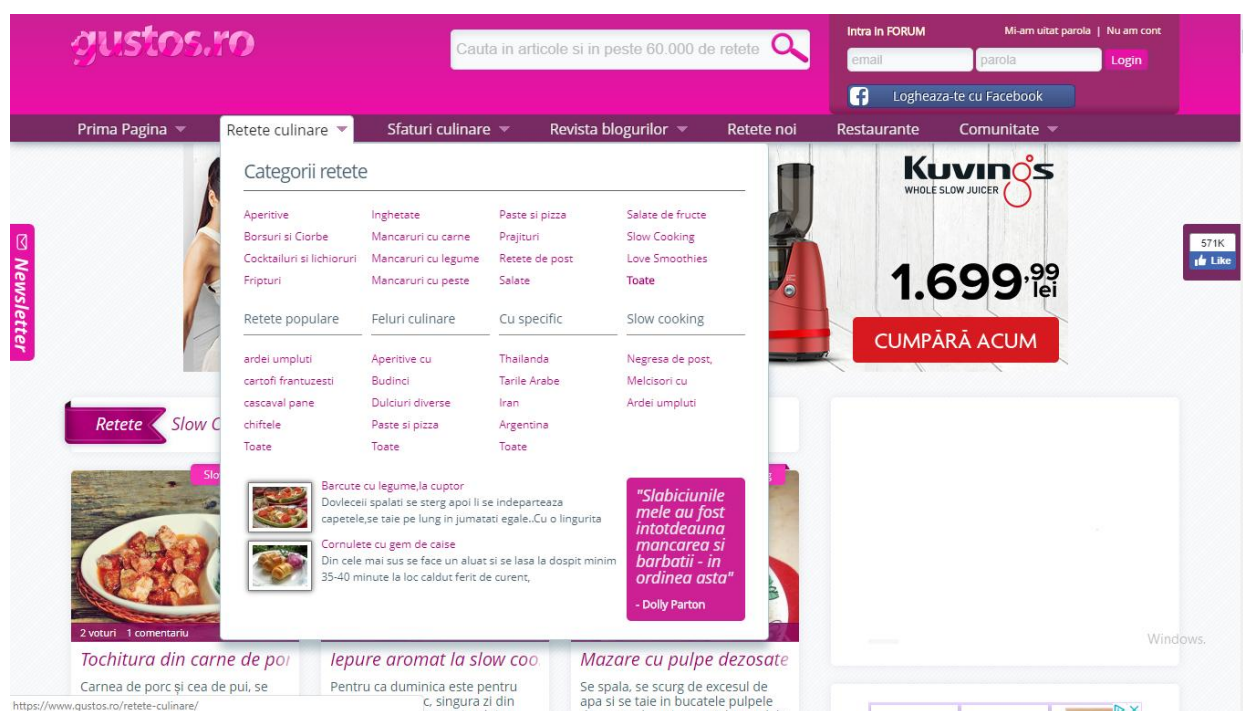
gustos.ro

Cauta in articole si in peste 60.000 de retete

Intra in FORUM Mi-am uitat parola | Nu am cont

email parola Login

Logheaza-te cu Facebook

Prima Pagina Retete culinare Sfaturi culinare Revista blogurilor Retete noi Restaurante Comunitate

Newsletter

Categorii retete

| Aperitive | Inghetate | Paste si pizza | Salate de fructe |
|---|---|---|---|
| Borsuri si Ciorbe | Mancaruri cu carne | Prajituri | Slow Cooking |
| Cocktailuri si lichioruri | Mancaruri cu legume | Retete de post | Love Smoothies |
| Fripturi | Mancaruri cu peste | Salate | Toate |

| Retete populare | Feluri culinare | Cu specific | Slow cooking |
|---|---|---|---|
| ardei umpluti | Aperitive cu | Thailanda | Negresa de post, |
| cartofi frantuzesti | Budinci | Tarile Arabe | Melcisori cu |
| cascaval pane | Dulciuri diverse | Iran | Ardei umpluti |
| chiftele | Paste si pizza | Argentina | |
| Toate | Toate | Toate | |

Barcute cu legume,la cuptor
Dovleceii spalati se sterg apoi li se indeparteaza capetele,se taie pe lung in jumatati egale..Cu o lingurita

Cornulete cu gem de caise
Din cele mai sus se face un aluat si se lasa la dospit minim 35-40 minute la loc caldut ferit de curent,

"Slabiciunile mele au fost intotdeauna mancarea si barbatii - in ordinea asta"
- Dolly Parton

Kuvings WHOLE SLOW JUICER
1.699,99 lei
CUMPĂRĂ ACUM

571K
Like

Retete Slow C

Slo

2 voturi 1 comentariu

Tochitura din carne de por
Carnea de porc și cea de pui, se

Iepure aromat la slow coo
Pentru ca duminica este pentru c, singura zi din

Mazare cu pulpe dezosate
Se spala, se scurg de excesul de apa si se taie in bucatele pulpele

Windows.

https://www.gustos.ro/retete-culinare/